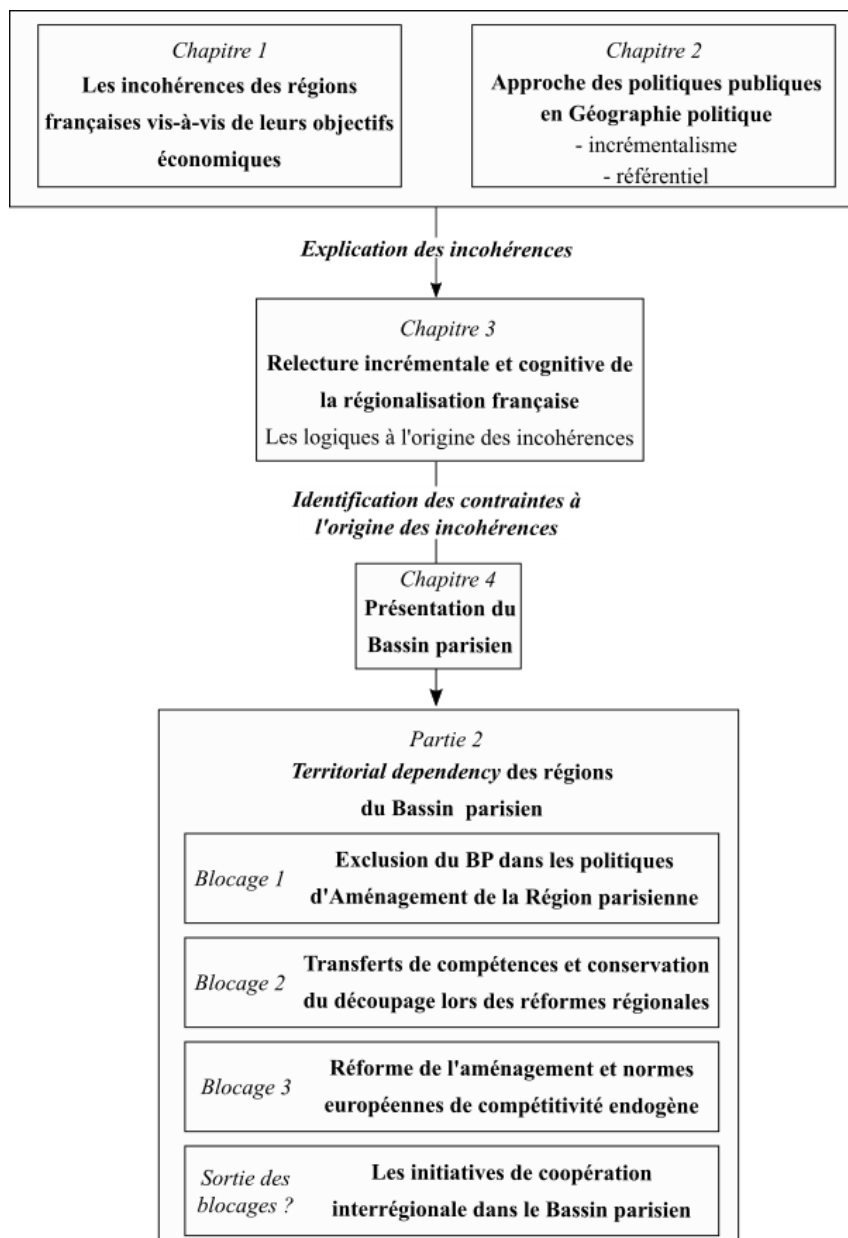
Chapitre 1
Les incohérences des régions françaises vis-à-vis de leurs objectifs économiques

Chapitre 2
Approche des politiques publiques en Géographie politique
- incrémentalisme
- référentiel

Explication des incohérences

Chapitre 3
Relecture incrémentale et cognitive de la régionalisation française
Les logiques à l'origine des incohérences

Identification des contraintes à l'origine des incohérences

Chapitre 4
Présentation du Bassin parisien

Partie 2
Territorial dependency des régions du Bassin parisien

Blocage 1
Exclusion du BP dans les politiques d'Aménagement de la Région parisienne

Blocage 2
Transferts de compétences et conservation du découpage lors des réformes régionales

Blocage 3
Réforme de l'aménagement et normes européennes de compétitivité endogène

Sortie des blocages ?
Les initiatives de coopération interrégionale dans le Bassin parisien